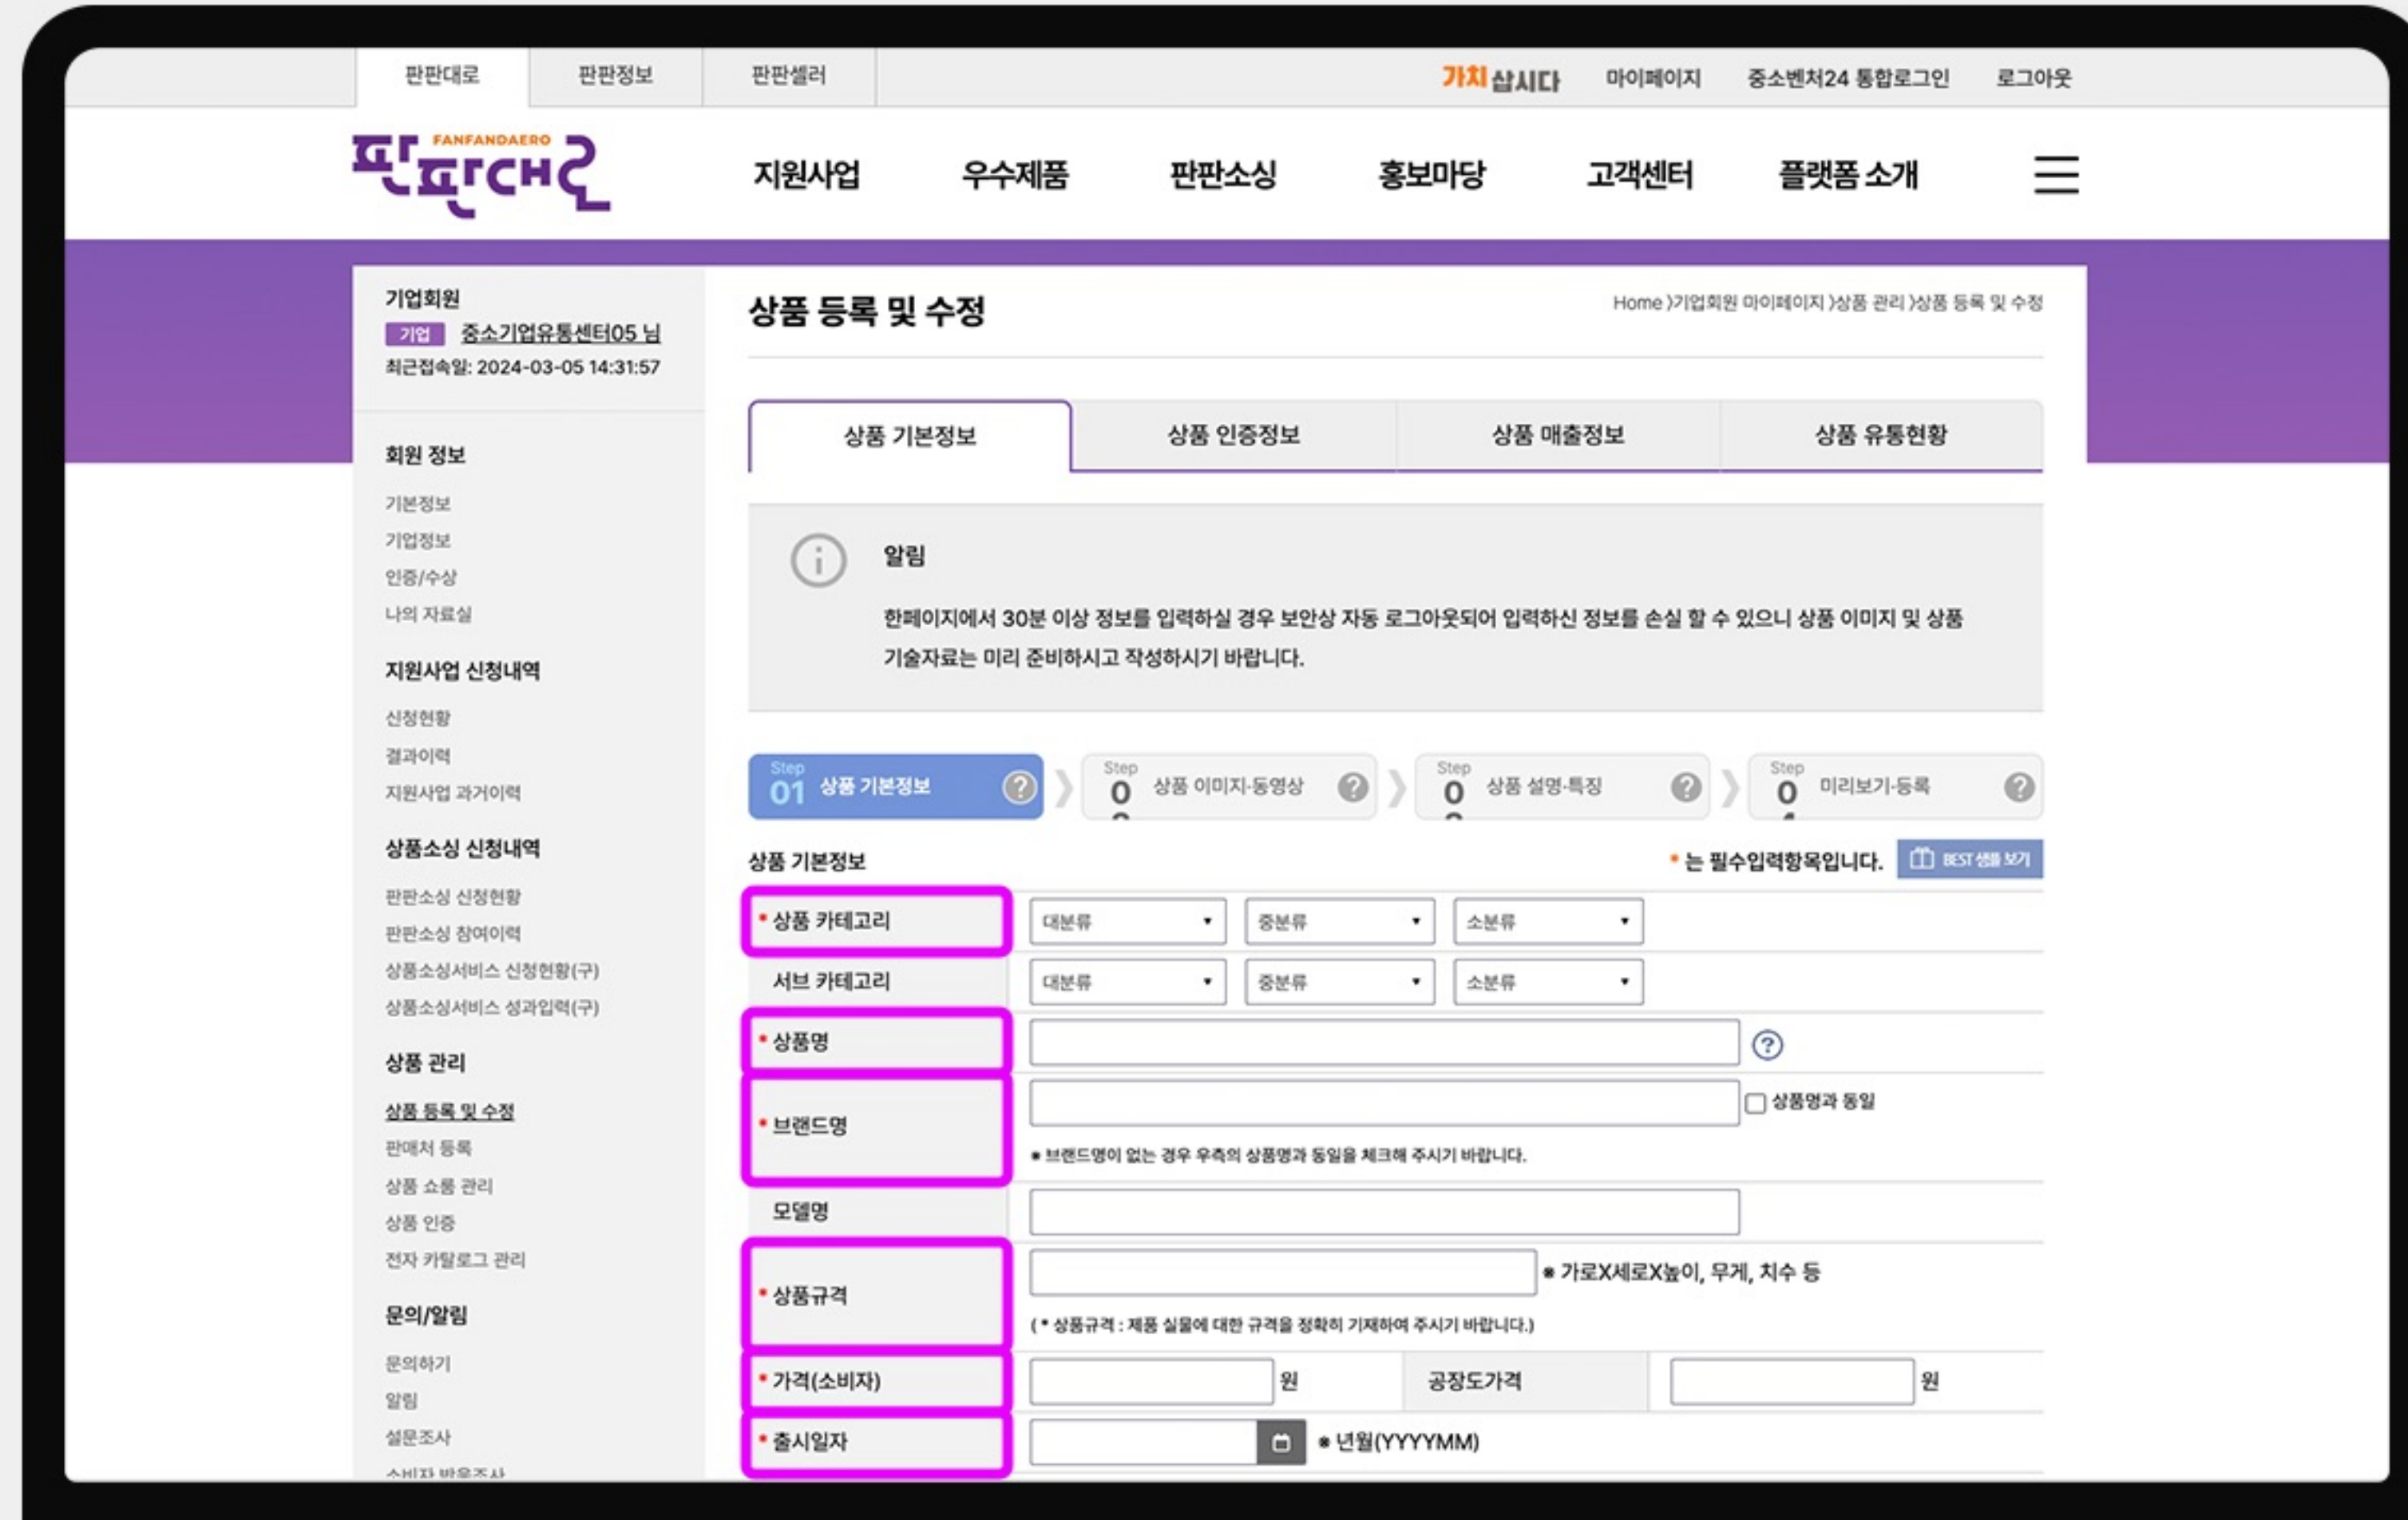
판판대로 | 판판정보 | 판판셀러

가치삽시다 마이페이지 중소벤처24 통합로그인 로그아웃

FANFANDAERO 판판대로

지원사업 우수제품 판판소싱 홍보마당 고객센터 플랫폼 소개

기업회원
기업 중소기업유통센터05 님
최근접속일: 2024-03-05 14:31:57

회원 정보
기본정보
기업정보
인증/수상
나의 자료실

지원사업 신청내역
신청현황
결과이력
지원사업 과거이력

상품소싱 신청내역
판판소싱 신청현황
판판소싱 참여이력
상품소싱서비스 신청현황(구)
상품소싱서비스 성과입력(구)

상품 관리
상품 등록 및 수정
판매처 등록
상품 쇼룸 관리
상품 인증
전자 카탈로그 관리

문의/알림
문의하기
알림
설문조사
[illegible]

상품 등록 및 수정

Home 〉기업회원 마이페이지 〉상품 관리 〉상품 등록 및 수정

상품 기본정보 | 상품 인증정보 | 상품 매출정보 | 상품 유통현황

알림

한페이지에서 30분 이상 정보를 입력하실 경우 보안상 자동 로그아웃되어 입력하신 정보를 손실 할 수 있으니 상품 이미지 및 상품 기술자료는 미리 준비하시고 작성하시기 바랍니다.

Step 01 상품 기본정보 〉 Step 0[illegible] 상품 이미지·동영상 〉 Step 0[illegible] 상품 설명·특징 〉 Step 0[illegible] 미리보기·등록

상품 기본정보

• 는 필수입력항목입니다. BEST 샘플 보기

| | | | |
|---|---|---|---|
| • 상품 카테고리 | 대분류 | 중분류 | 소분류 |
| 서브 카테고리 | 대분류 | 중분류 | 소분류 |
| • 상품명 | | | |
| • 브랜드명 | 상품명과 동일 ※ 브랜드명이 없는 경우 우측의 상품명과 동일을 체크해 주시기 바랍니다. | | |
| 모델명 | | | |
| • 상품규격 | ※ 가로X세로X높이, 무게, 치수 등 (* 상품규격 : 제품 실물에 대한 규격을 정확히 기재하여 주시기 바랍니다.) | | |
| • 가격(소비자) | 원 | 공장도가격 | 원 |
| • 출시일자 | ※ 년월(YYYYMM) | | |